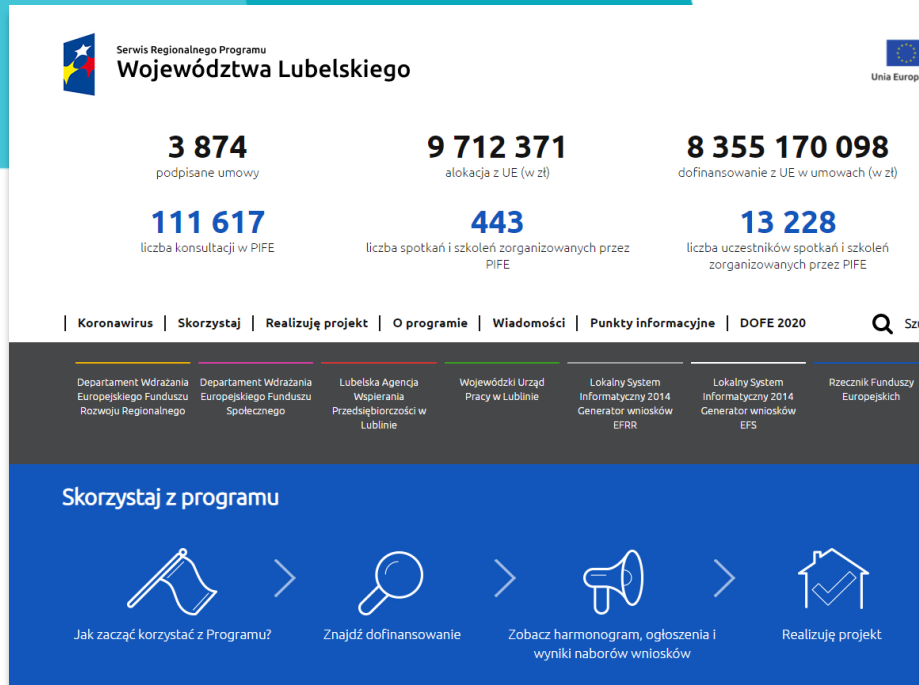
Serwis Regionalnego Programu
Województwa Lubelskiego

Unia Europ

3 874
podpisane umowy

9 712 371
alokacja z UE (w zł)

8 355 170 098
dofinansowanie z UE w umowach (w zł)

111 617
liczba konsultacji w PIFE

443
liczba spotkań i szkoleń zorganizowanych przez PIFE

13 228
liczba uczestników spotkań i szkoleń zorganizowanych przez PIFE

Koronawirus | Skorzystaj | Realizuję projekt | O programie | Wiadomości | Punkty informacyjne | DOFE 2020

Szu

Departament Wdrażania Europejskiego Funduszu Rozwoju Regionalnego

Departament Wdrażania Europejskiego Funduszu Społecznego

Lubelska Agencja Wspierania Przedsiębiorczości w Lublinie

Wojewódzki Urząd Pracy w Lublinie

Lokalny System Informatyczny 2014 Generator wniosków EFRR

Lokalny System Informatyczny 2014 Generator wniosków EFS

Rzecznik Funduszy Europejskich

Skorzystaj z programu

Jak zacząć korzystać z Programu?

Znajdź dofinansowanie

Zobacz harmonogram, ogłoszenia i wyniki naborów wniosków

Realizuję projekt